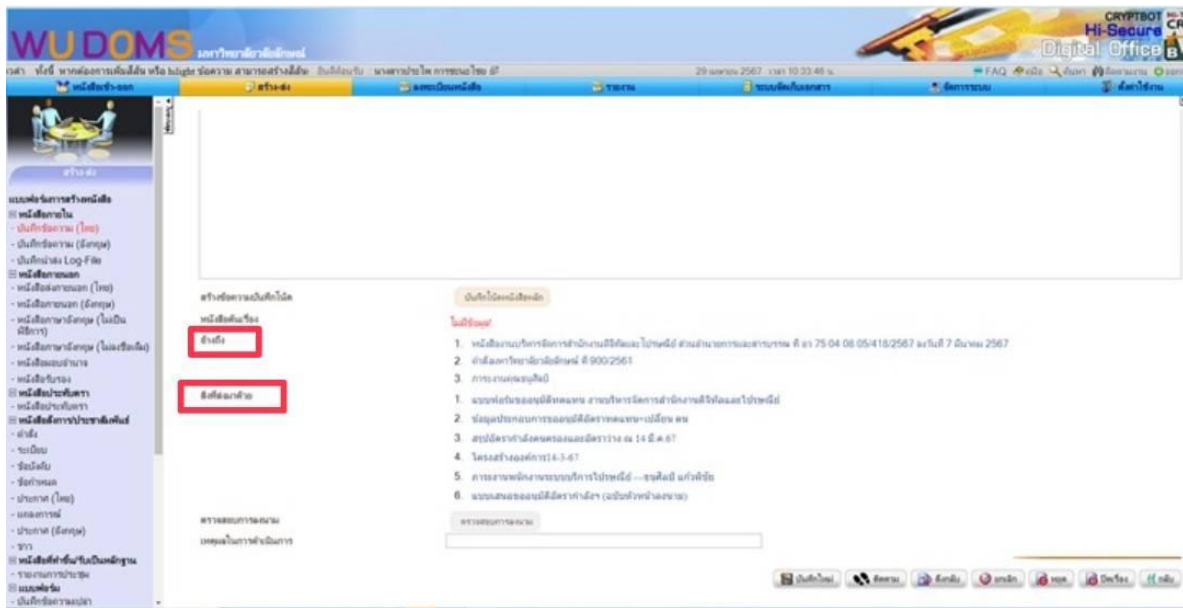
WU DOMS มหาวิทยาลัยวลัยลักษณ์

CRYPTBOT
Hi-Secure
Digital Office

29 มีนาคม 2567 เวลา 10:33:46 น.

FAQ คู่มือ ค้นหา ตั้งค่าระบบ ออก

หนังสือเข้า-ออก | สร้าง-ส่ง | ลงทะเบียนหนังสือ | รายงาน | ระบบจัดเก็บเอกสาร | จัดการระบบ | ตั้งค่าใช้งาน

สร้าง-ส่ง

แบบฟอร์มการสร้างหนังสือ
หนังสือภายใน
- บันทึกข้อความ (ไทย)
- บันทึกข้อความ (อังกฤษ)
- บันทึกส่ง Log-File
หนังสือภายนอก
- หนังสือส่งภายนอก (ไทย)
- หนังสือภายนอก (อังกฤษ)
- หนังสือภาษาอังกฤษ (ไม่เป็นพิธีการ)
- หนังสือภาษาอังกฤษ (ไม่ลงชื่อเต็ม)
- หนังสือมอบอำนาจ
- หนังสือรับรอง
หนังสือประทับตรา
- หนังสือประทับตรา
หนังสือสั่งการประชาสัมพันธ์
- คำสั่ง
- ระเบียบ
- ข้อบังคับ
- ข้อกำหนด
- ประกาศ (ไทย)
- แถลงการณ์
- ประกาศ (อังกฤษ)
- ข่าว
หนังสือที่เจ้าหน้าที่ทำขึ้น/รับเป็นหลักฐาน
- รายงานการประชุม
แบบฟอร์ม
- บันทึกข้อความแปล

สร้างข้อความบันทึกโน้ต
บันทึกโน้ตหนังสือหลัก

หนังสือต้นเรื่อง
ไม่มีข้อมูล

อ้างถึง
1. หนังสืองานบริหารจัดการสำนักงานดิจิทัลและไปรษณีย์ ส่วนอำนวยการและสารบรรณ ที่ อว 75 04 08 05/418/2567 ลงวันที่ 7 มีนาคม 2567
2. คำสั่งมหาวิทยาลัยวลัยลักษณ์ ที่ 900/2561
3. การงานคุณธรรมดี

สิ่งที่ส่งมาด้วย
1. แบบฟอร์มขออนุมัติสับเปลี่ยน งานบริหารจัดการสำนักงานดิจิทัลและไปรษณีย์
2. ข้อมูลประกอบการขออนุมัติอัตรากำลังทดแทน-เปลี่ยน ตน
3. สรุปอัตรากำลังคนครองและอัตราว่าง ณ 14 มี.ค.67
4. โครงสร้างองค์การ14-3-67
5. การงานพนักงานระบบบริการไปรษณีย์ ---ธนศิลป์ แก้วทิชัย
6. แบบเสนอขออนุมัติอัตรากำลัง (ฉบับหัวหน้าลงนาม)

ตรวจสอบการลงนาม
ตรวจสอบการลงนาม
เหตุผลในการดำเนินการ

บันทึกใหม่ | ติดตาม | ส่งกลับ | ยกเลิก | พอส | ปิดเรื่อง | กลับ